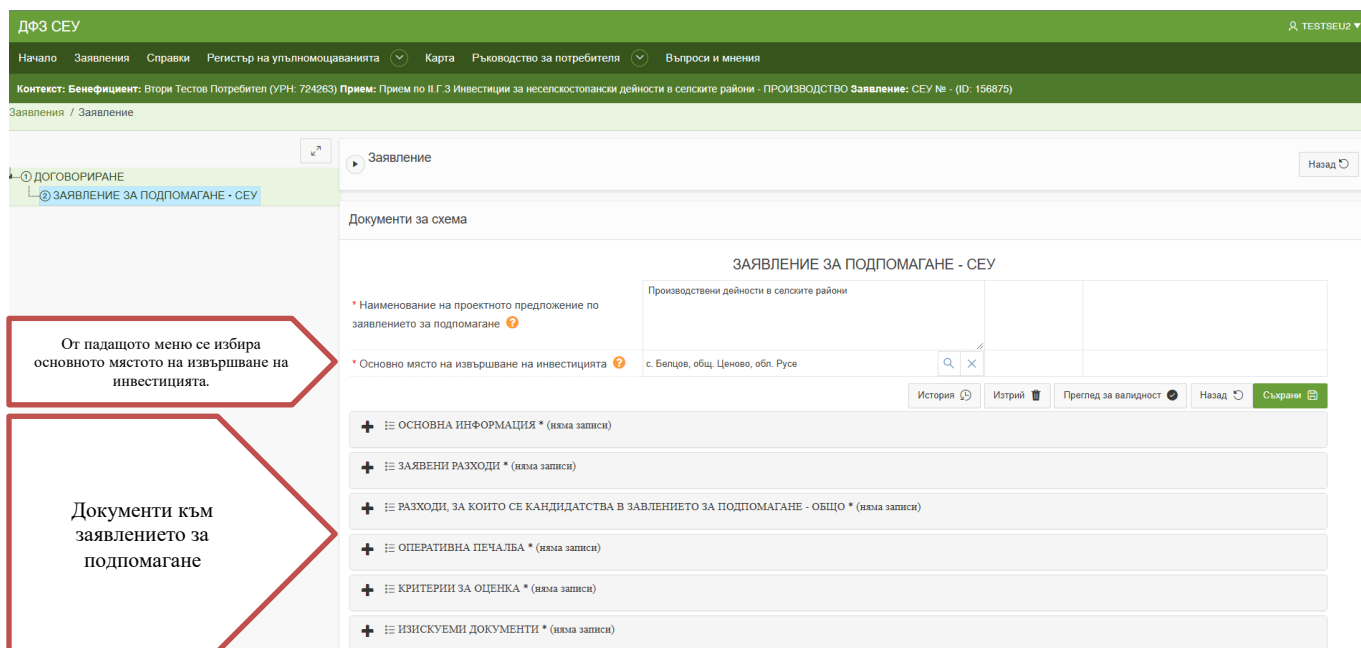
ДФЗ СЕУ

TESTSEU2

Начало Заявления Справки Регистър на упълномощаванията Карта Ръководство за потребителя Въпроси и мнения

Контекст: Бенефициент: Втори Тестов Потребител (УРН: 724263) Прием: Прием по II.Г.3 Инвестиции за неселскостопански дейности в селските райони - ПРОИЗВОДСТВО Заявление: СЕУ № - (ID: 156875)

Заявления / Заявление

① ДОГОВОРИРАНЕ
② ЗАЯВЛЕНИЕ ЗА ПОДПОМАГАНЕ - СЕУ

Заявление

Назад

Документи за схема

ЗАЯВЛЕНИЕ ЗА ПОДПОМАГАНЕ - СЕУ

* Наименование на проектното предложение по заявлението за подпомагане

Производствени дейности в селските райони

* Основно място на извършване на инвестицията

с. Белцов, общ. Ценово, обл. Русе

От падащото меню се избира основното мястото на извършване на инвестицията.

История Изтрий Преглед за валидност Назад Съхрани

ОСНОВНА ИНФОРМАЦИЯ * (няма записи)

ЗАЯВЕНИ РАЗХОДИ * (няма записи)

РАЗХОДИ, ЗА КОИТО СЕ КАНДИДАТСТВА В ЗАВЛЕНИЕТО ЗА ПОДПОМАГАНЕ - ОБЩО * (няма записи)

ОПЕРАТИВНА ПЕЧАЛБА * (няма записи)

КРИТЕРИИ ЗА ОЦЕНКА * (няма записи)

ИЗИСКУЕМИ ДОКУМЕНТИ * (няма записи)

Документи към заявлението за подпомагане